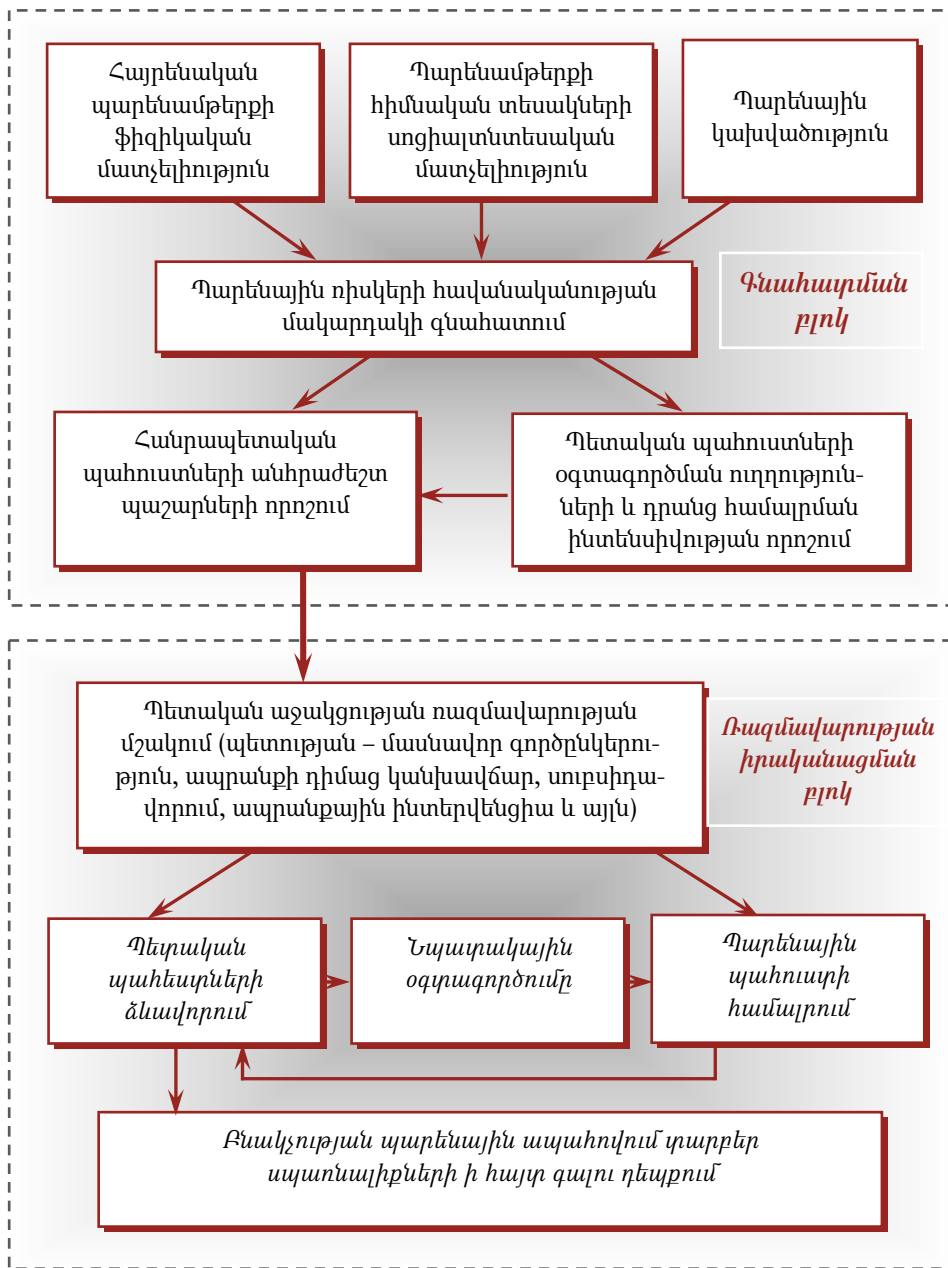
Հայրենական պարենամթերքի ֆիզիկական մատչելիություն

Պարենամթերքի հիմնական տեսակների սոցիալտնտեսական մատչելիություն

Պարենային կախվածություն

Պարենային ռիսկերի հավանականության մակարդակի գնահատում

Գնահատման բլոկ

Հանրապետական պահուստների անհրաժեշտ պաշարների որոշում

Պետական պահուստների օգտագործման ուղղություններ և դրանց համալրման ինտենսիվության որոշում

Պետական աջակցության ռազմավարության մշակում (պետության – մասնավոր գործընկերություն, ապրանքի դիմաց կանխավճար, սուբսիդավորում, ապրանքային ինտերվենցիա և այլն)

Ռազմավարության իրականացման բլոկ

Պետական պահեստների ձևավորում

Նպատակային օգտագործումը

Պարենային պահուստի համալրում

Բնակչության պարենային ապահովում տարբեր պատահականությունների ի հայտ գալու դեպքում